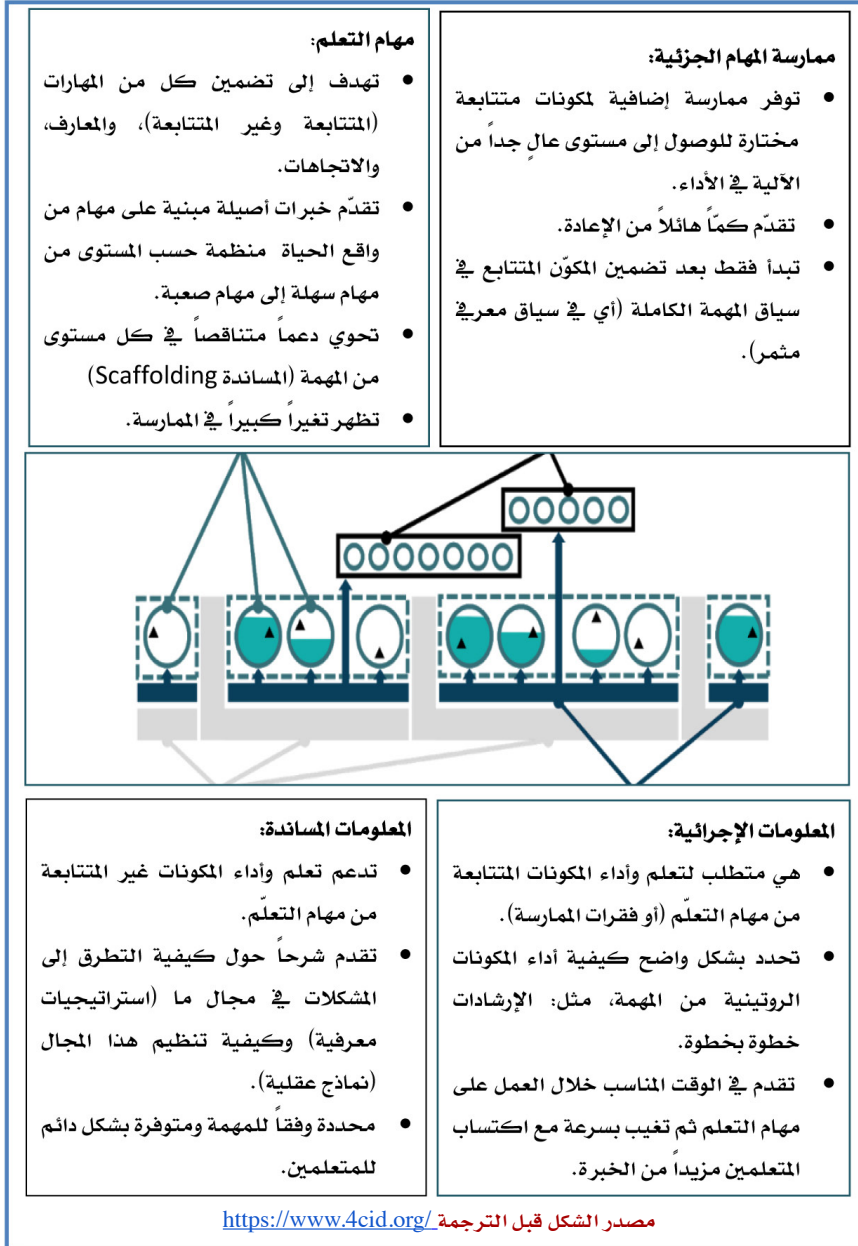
ممارسة المهام الجزئية:

- توفر ممارسة إضافية لمكونات متتابعة مختارة للوصول إلى مستوى عالٍ جداً من الآلية في الأداء.
- تقدّم كمّاً هائلاً من الإعادة.
- تبدأ فقط بعد تضمين المكوّن المتتابع في سياق المهمة الكاملة (أي في سياق معرفي مثمر).

مهام التعلم:

- تهدف إلى تضمين كل من المهارات (المتتابعة وغير المتتابعة)، والمعارف، والاتجاهات.
- تقدّم خبرات أصيلة مبنية على مهام من واقع الحياة منظمة حسب المستوى من مهام سهلة إلى مهام صعبة.
- تحوي دعماً متناقصاً في كل مستوى من المهمة (المساندة Scaffolding)
- تظهر تغيراً كبيراً في الممارسة.

المعلومات الإجرائية:

- هي متطلب لتعلم وأداء المكونات المتتابعة من مهام التعلّم (أو فقرات الممارسة).
- تحدد بشكل واضح كيفية أداء المكونات الروتينية من المهمة، مثل: الإرشادات خطوة بخطوة.
- تقدم في الوقت المناسب خلال العمل على مهام التعلم ثم تغيب بسرعة مع اكتساب المتعلمين مزيداً من الخبرة.

المعلومات المساندة:

- تدعم تعلم وأداء المكونات غير المتتابعة من مهام التعلّم.
- تقدم شرحاً حول كيفية التطرق إلى المشكلات في مجال ما (استراتيجيات معرفية) وكيفية تنظيم هذا المجال (نماذج عقلية).
- محددة وفقاً للمهمة ومتوفرة بشكل دائم للمتعلمين.

مصدر الشكل قبل الترجمة https://www.4cid.org/